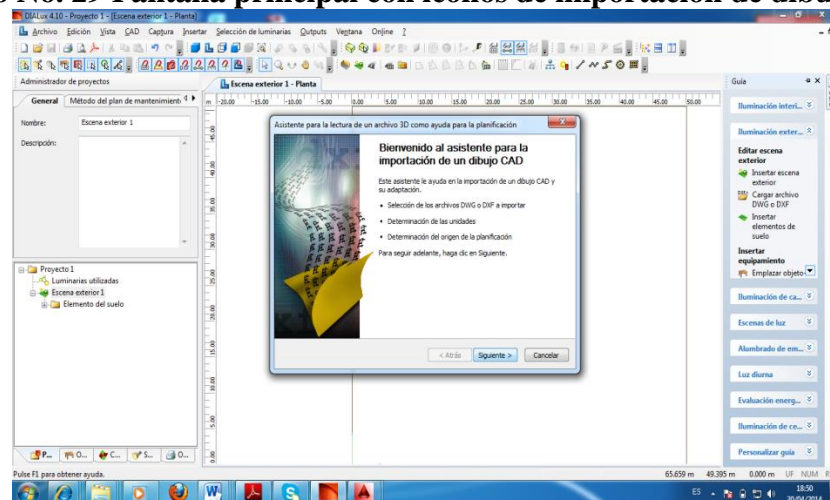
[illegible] No. 29 Pantalla principal con iconos de importación de dibu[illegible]

DIALux 4.10 - Proyecto 1 - [Escena exterior 1 - Planta]

Archivo Edición Vista CAD Captura Insertar Selección de luminarias Outputs Ventana Online ?

Administrador de proyectos

General Método del plan de mantenimient

Nombre: Escena exterior 1

Descripción:

Proyecto 1
Luminarias utilizadas
Escena exterior 1
Elemento del suelo

Escena exterior 1 - Planta

m -20.00 -15.00 -10.00 -5.00 0.00 5.00 10.00 15.00 20.00 25.00 30.00 35.00 40.00 45.00 50.00

Asistente para la lectura de un archivo 3D como ayuda para la planificación

Bienvenido al asistente para la importación de un dibujo CAD

Este asistente le ayuda en la importación de un dibujo CAD y su adaptación.

• Selección de los archivos DWG o DXF a importar

• Determinación de las unidades

• Determinación del origen de la planificación

Para seguir adelante, haga clic en Siguiente.

< Atrás Siguiente > Cancelar

Guía

Iluminación interi...

Iluminación exter...

Editar escena exterior

Insertar escena exterior

Cargar archivo DWG o DXF

Insertar elementos de suelo

Insertar equipamiento

Emplazar objeto

Iluminación de ca...

Escenas de luz

Alumbrado de em...

Luz diurna

Evaluación energ...

Iluminación de ce...

Personalizar guía

Pulse F1 para obtener ayuda.

65.659 m 49.395 m 0.000 m UF NUM

ES 18:50 30/04/2014